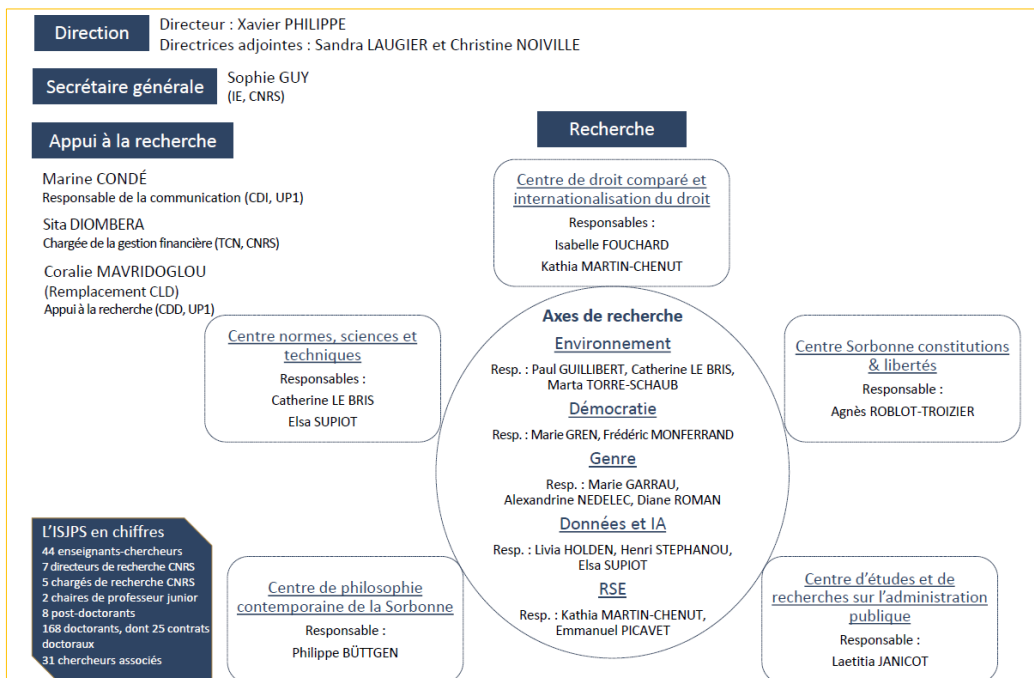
Direction

Directeur : Xavier PHILIPPE
Directrices adjointes : Sandra LAUGIER et Christine NOIVILLE

Secrétaire générale

Sophie GUY
(IE, CNRS)

Appui à la recherche

Marine CONDÉ
Responsable de la communication (CDI, UP1)

Sita DIOMBERA
Chargée de la gestion financière (TCN, CNRS)

Coralie MAVRIDOGLOU
(Remplacement CLD)
Appui à la recherche (CDD, UP1)

Recherche

Centre de droit comparé et internationalisation du droit
Responsables :
Isabelle FOUCHARD
Kathia MARTIN-CHENUT

Centre normes, sciences et techniques
Responsables :
Catherine LE BRIS
Elsa SUPIOT

Axes de recherche

Environnement
Resp. : Paul GUILLIBERT, Catherine LE BRIS, Marta TORRE-SCHAUB

Démocratie
Resp. : Marie GREN, Frédéric MONFERRAND

Genre
Resp. : Marie GARRAU, Alexandrine NEDELEC, Diane ROMAN

Données et IA
Resp. : Livia HOLDEN, Henri STEPHANOU, Elsa SUPIOT

RSE
Resp. : Kathia MARTIN-CHENUT, Emmanuel PICAVET

Centre Sorbonne constitutions & libertés
Responsable :
Agnès ROBLOT-TROIZIER

L'ISJPS en chiffres
44 enseignants-chercheurs
7 directeurs de recherche CNRS
5 chargés de recherche CNRS
2 chaires de professeur junior
8 post-doctorants
168 doctorants, dont 25 contrats doctoraux
31 chercheurs associés

Centre de philosophie contemporaine de la Sorbonne
Responsable :
Philippe BÜTTGEN

Centre d'études et de recherches sur l'administration publique
Responsable :
Laetitia JANICOT